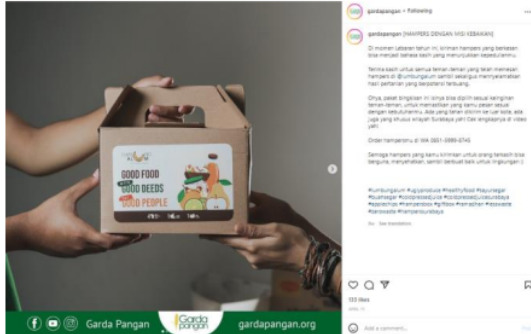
GOOD FOOD
GOOD DEEDS
GOOD PEOPLE

Garda Pangan
Garda Pangan
gardapangan.org

gardapangan • Following

gardapangan [HAMPERS DENGAN MISI KEBAIKAN]

Di momen Lebaran tahun ini, kiriman hampers yang berkesan bisa menjadi bahasa kasih untuk menjaga kebersamaan.

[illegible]

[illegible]

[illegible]

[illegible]

#umbungalum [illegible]

133 likes

Add a comment...